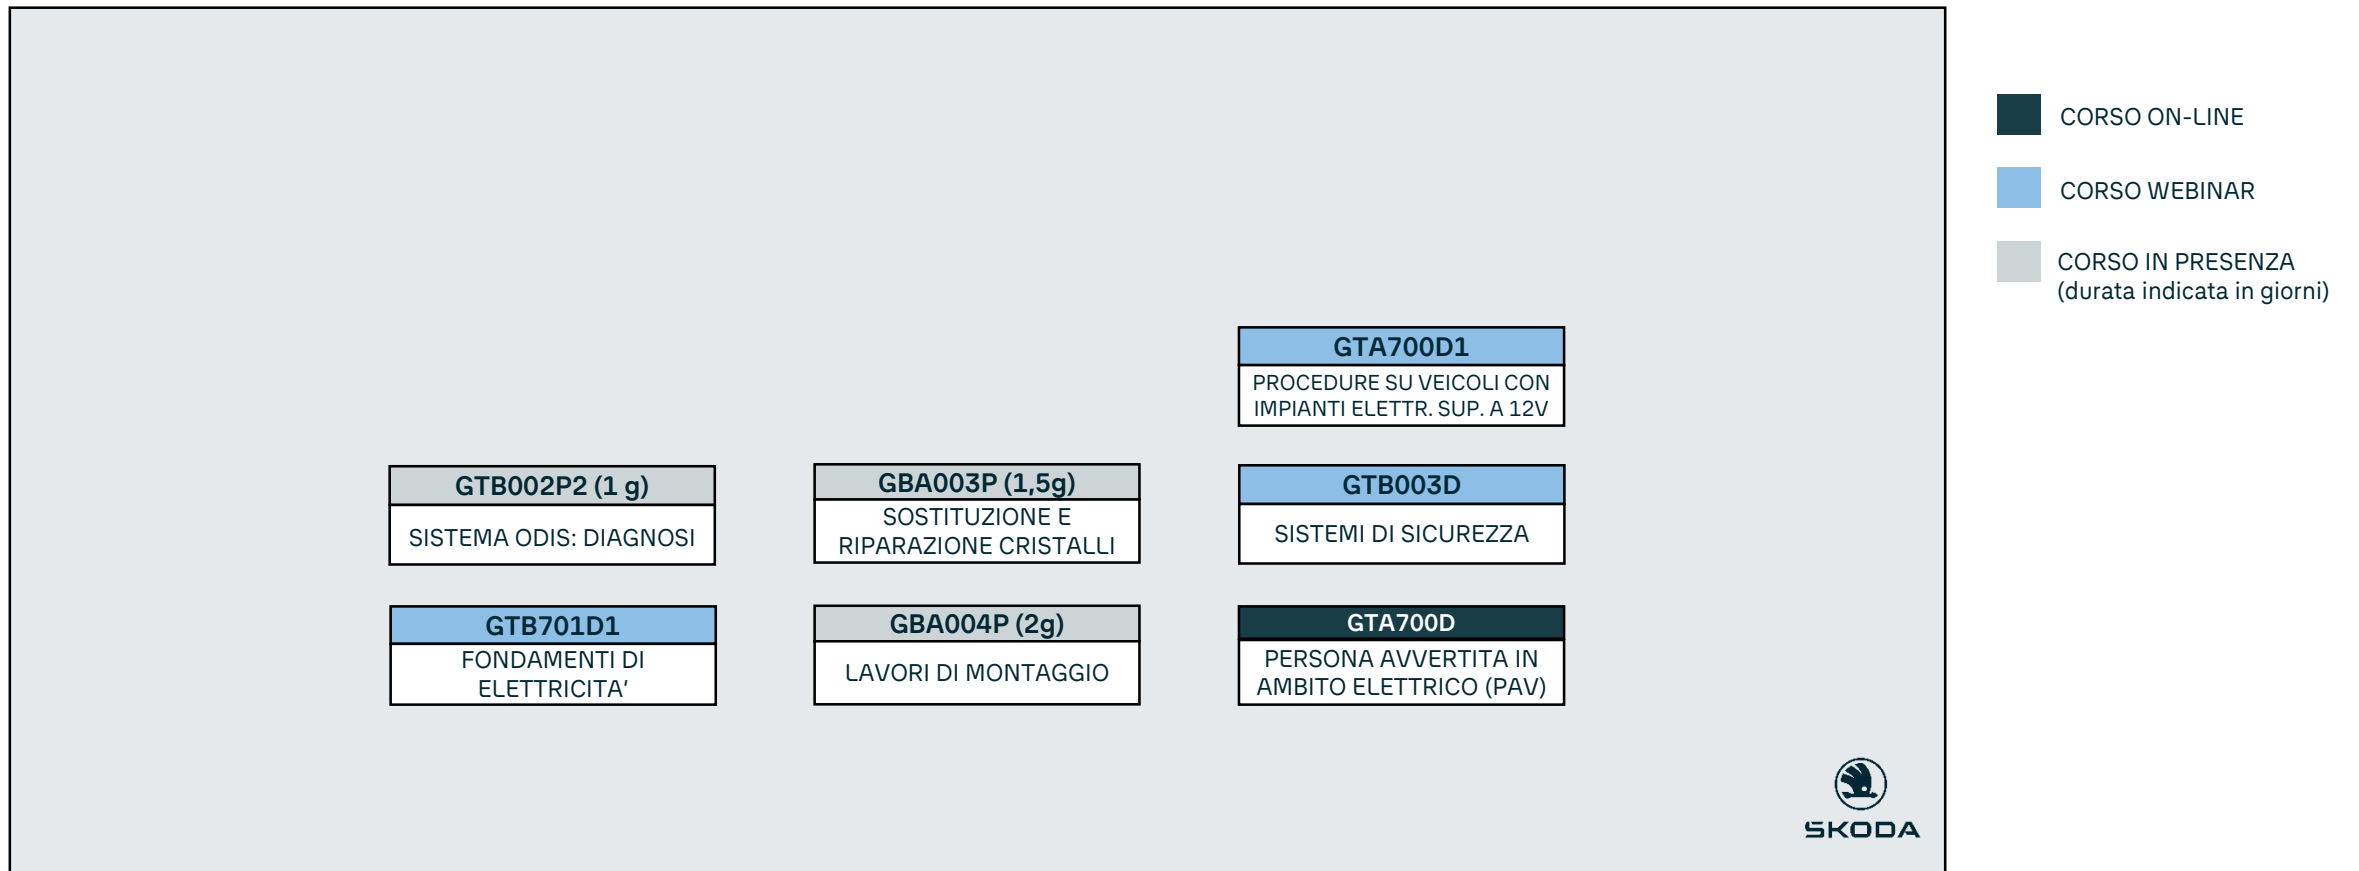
GTA700D1
PROCEDURE SU VEICOLI CON IMPIANTI ELETTR. SUP. A 12V

GTB002P2 (1 g)
SISTEMA ODIS: DIAGNOSI

GBA003P (1,5g)
SOSTITUZIONE E RIPARAZIONE CRISTALLI

GTB003D
SISTEMI DI SICUREZZA

GTB701D1
FONDAMENTI DI ELETTRICITA'

GBA004P (2g)
LAVORI DI MONTAGGIO

GTA700D
PERSONA AVVERTITA IN AMBITO ELETTRICO (PAV)

ŠKODA

CORSO ON-LINE

CORSO WEBINAR

CORSO IN PRESENZA
(durata indicata in giorni)